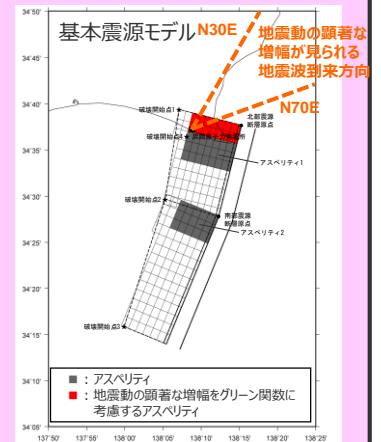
基本震源モデル

N30E

地震動の顕著な増幅が見られる地震波到来方向

N70E

34°50'
34°45'
34°40'
34°35'
34°30'
34°25'
34°20'
34°15'
34°10'
34°05'

破壊開始点1
破壊開始点4
北部震源断層原点
浜岡原子力発電所
アスペリティ1
破壊開始点2
南部震源断層原点
アスペリティ2
破壊開始点3

■：アスペリティ
■：地震動の顕著な増幅をグリーン関数に考慮するアスペリティ

137°50'
137°55'
138°00'
138°05'
138°10'
138°15'
138°20'
138°25'